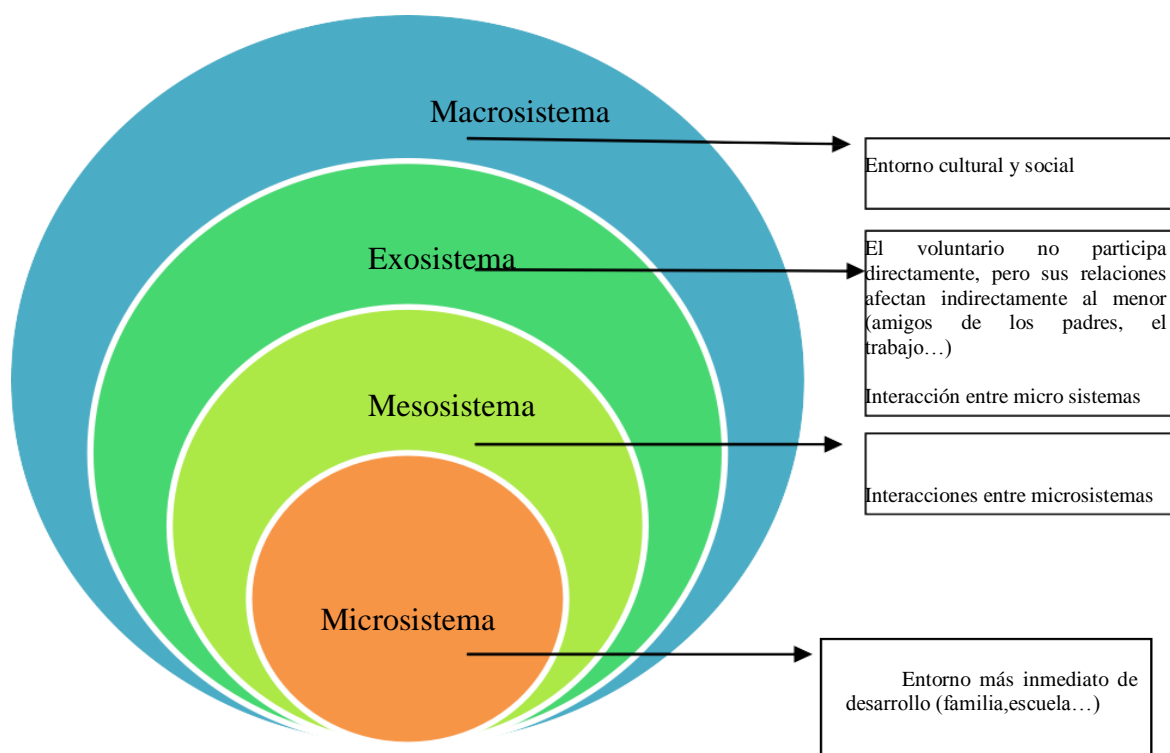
Macrosistema

Entorno cultural y social

Exosistema

El voluntario no participa directamente, pero sus relaciones afectan indirectamente al menor (amigos de los padres, el trabajo…)

Interacción entre micro sistemas

Mesosistema

Interacciones entre microsistemas

Microsistema

Entorno más inmediato de desarrollo (familia,escuela…)